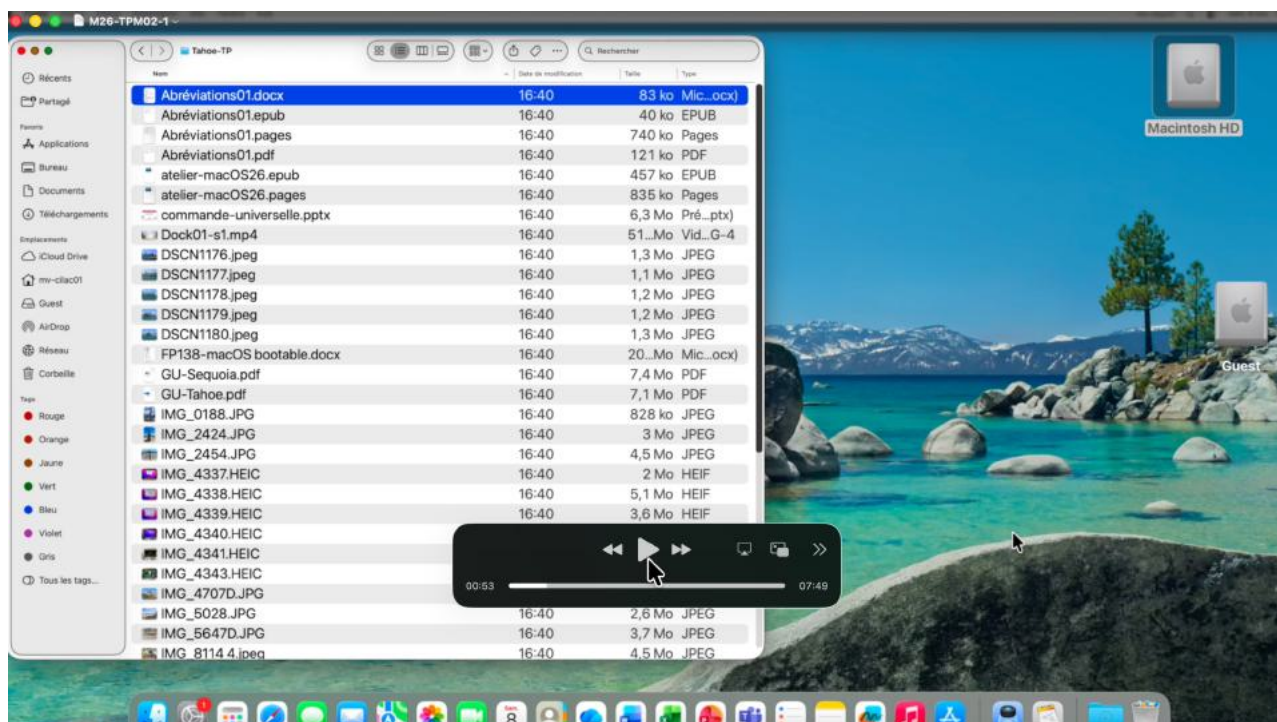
M26-TPM02-1

Tahoe-TP

Rechercher

Récents
Partagé
Favoris
Applications
Bureau
Documents
Téléchargements
Emplacements
iCloud Drive
mv-cilac01
Guest
AirDrop
Réseau
Corbeille
Tags
Rouge
Orange
Jaune
Vert
Bleu
Violet
Gris
Tous les tags...

| Nom | Date de modification | Taille | Type |
|---|---|---|---|
| Abréviations01.docx | 16:40 | 83 ko | Mic...ocx) |
| Abréviations01.epub | 16:40 | 40 ko | EPUB |
| Abréviations01.pages | 16:40 | 740 ko | Pages |
| Abréviations01.pdf | 16:40 | 121 ko | PDF |
| atelier-macOS26.epub | 16:40 | 457 ko | EPUB |
| atelier-macOS26.pages | 16:40 | 835 ko | Pages |
| commande-universelle.pptx | 16:40 | 6,3 Mo | Pré...ptx) |
| Dock01-s1.mp4 | 16:40 | 51...Mo | Vid...G-4 |
| DSCN1176.jpeg | 16:40 | 1,3 Mo | JPEG |
| DSCN1177.jpeg | 16:40 | 1,1 Mo | JPEG |
| DSCN1178.jpeg | 16:40 | 1,2 Mo | JPEG |
| DSCN1179.jpeg | 16:40 | 1,2 Mo | JPEG |
| DSCN1180.jpeg | 16:40 | 1,3 Mo | JPEG |
| FP138-macOS bootable.docx | 16:40 | 20...Mo | Mic...ocx) |
| GU-Sequoia.pdf | 16:40 | 7,4 Mo | PDF |
| GU-Tahoe.pdf | 16:40 | 7,1 Mo | PDF |
| IMG_0188.JPG | 16:40 | 828 ko | JPEG |
| IMG_2424.JPG | 16:40 | 3 Mo | JPEG |
| IMG_2454.JPG | 16:40 | 4,5 Mo | JPEG |
| IMG_4337.HEIC | 16:40 | 2 Mo | HEIF |
| IMG_4338.HEIC | 16:40 | 5,1 Mo | HEIF |
| IMG_4339.HEIC | 16:40 | 3,6 Mo | HEIF |
| IMG_4340.HEIC | | | |
| IMG_4341.HEIC | | | |
| IMG_4343.HEIC | | | |
| IMG_4707D.JPG | | | |
| IMG_5028.JPG | 16:40 | 2,6 Mo | JPEG |
| IMG_5647D.JPG | 16:40 | 3,7 Mo | JPEG |
| IMG_8114 4.jpeg | 16:40 | 4,5 Mo | JPEG |

00:53
07:49

Macintosh HD
Guest